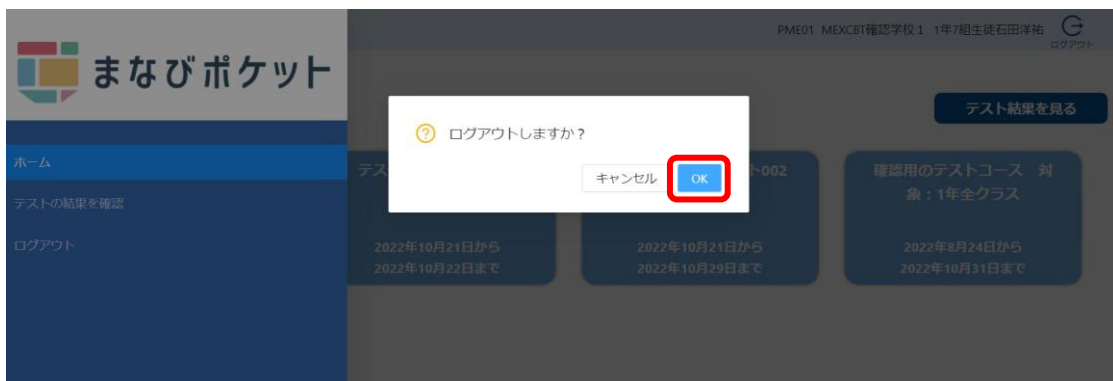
まなびポケット

PME01 MEXCBT確認学校1 1年7組生徒石田洋祐

ログアウト

テスト結果を見る

ホーム

テストの結果を確認

ログアウト

ログアウトしますか？

キャンセル

OK

テス

2022年10月21日から
2022年10月22日まで

ト002

2022年10月21日から
2022年10月29日まで

確認用のテストコース 対象：1年全クラス

2022年8月24日から
2022年10月31日まで